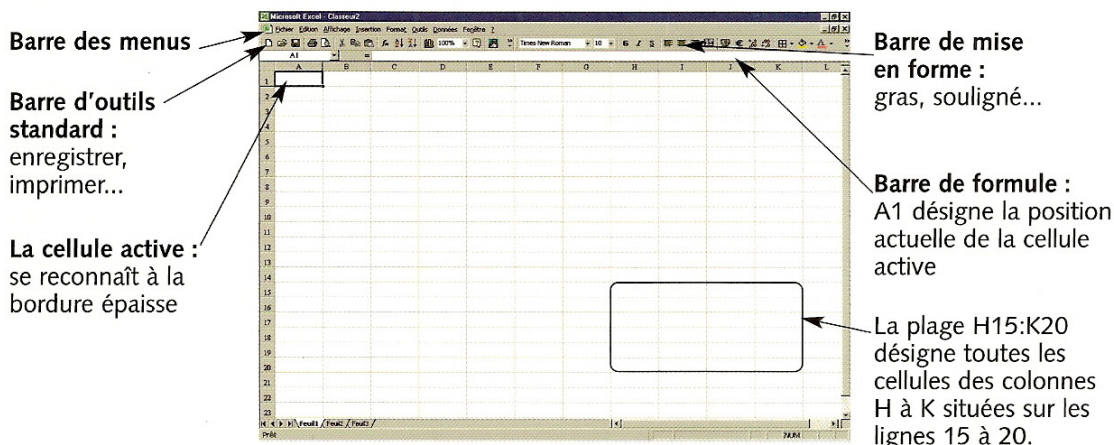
Microsoft Excel - Classeur2

Fichier Edition Affichage Insertion Format Outils Données Fenêtre ?

100% Times New Roman 10 G I S

A1 =

| | A | B | C | D | E | F | G | H | I | J | K | L |
|---|---|---|---|---|---|---|---|---|---|---|---|---|
| 1 | | | | | | | | | | | | |
| 2 | | | | | | | | | | | | |
| 3 | | | | | | | | | | | | |
| 4 | | | | | | | | | | | | |
| 5 | | | | | | | | | | | | |
| 6 | | | | | | | | | | | | |
| 7 | | | | | | | | | | | | |
| 8 | | | | | | | | | | | | |
| 9 | | | | | | | | | | | | |
| 10 | | | | | | | | | | | | |
| 11 | | | | | | | | | | | | |
| 12 | | | | | | | | | | | | |
| 13 | | | | | | | | | | | | |
| 14 | | | | | | | | | | | | |
| 15 | | | | | | | | | | | | |
| 16 | | | | | | | | | | | | |
| 17 | | | | | | | | | | | | |
| 18 | | | | | | | | | | | | |
| 19 | | | | | | | | | | | | |
| 20 | | | | | | | | | | | | |
| 21 | | | | | | | | | | | | |
| 22 | | | | | | | | | | | | |
| 23 | | | | | | | | | | | | |

Feuil1 / Feuil2 / Feuil3 /

Prêt NUM

Barre des menus

Barre d'outils standard : enregistrer, imprimer...

La cellule active : se reconnaît à la bordure épaisse

Barre de mise en forme : gras, souligné...

Barre de formule : A1 désigne la position actuelle de la cellule active

La plage H15:K20 désigne toutes les cellules des colonnes H à K situées sur les lignes 15 à 20.